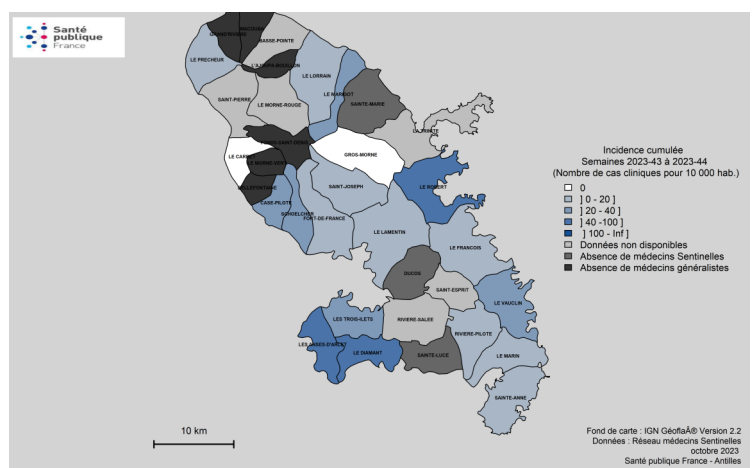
Santé publique France

GRAND'RIVIERE
MACOUBA
BASSE-POINTE
LE PRECHEUR
L'AJOUPA-BOUILLON
LE LORRAIN
LE MARIGOT
SAINT-PIERRE
LE MORNE-ROUGE
SAINTE-MARIE
LA TRINITE
LE CARBET
LE MORNE-VERT
GROS-MORNE
BELLEFONTAINE
SAINT-JOSEPH
LE ROBERT
CASE-PILOTE
SCHOELCHER
FORT-DE-FRANCE
LE LAMENTIN
LE FRANCOIS
DUCOS
SAINT-ESPRIT
LE VAUCLIN
LES TROIS-ILETS
RIVIERE-SALEE
RIVIERE-PILOTE
LES ANSES-D'ARLET
LE DIAMANT
SAINTE-LUCE
LE MARIN
SAINTE-ANNE

Incidence cumulée
Semaines 2023-43 à 2023-44
(Nombre de cas cliniques pour 10 000 hab.)
0
] 0 - 20 ]
] 20 - 40 ]
] 40 -100 ]
] 100 - Inf ]
Données non disponibles
Absence de médecins Sentinelles
Absence de médecins généralistes

10 km

Fond de carte : IGN GéoflaÂ® Version 2.2
Données : Réseau médecins Sentinelles
octobre 2023
Santé publique France - Antilles